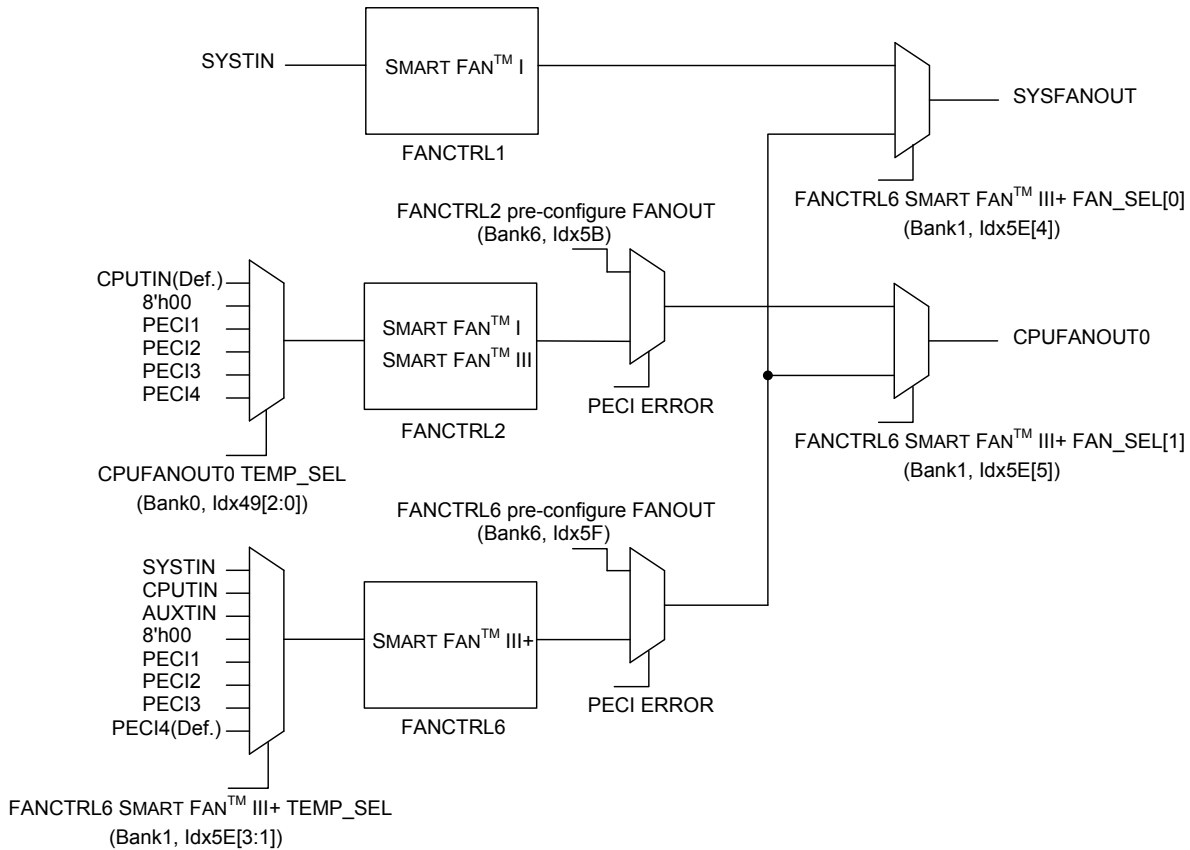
SYSTIN

SMART FAN$^{TM}$ I

FANCTRL1

SYSFANOUT

FANCTRL6 SMART FAN$^{TM}$ III+ FAN_SEL[0]
(Bank1, Idx5E[4])

FANCTRL2 pre-configure FANOUT
(Bank6, Idx5B)

CPUTIN(Def.)
8'h00
PECI1
PECI2
PECI3
PECI4

SMART FAN$^{TM}$ I
SMART FAN$^{TM}$ III

FANCTRL2

PECI ERROR

CPUFANOUT0

FANCTRL6 SMART FAN$^{TM}$ III+ FAN_SEL[1]
(Bank1, Idx5E[5])

CPUFANOUT0 TEMP_SEL
(Bank0, Idx49[2:0])

FANCTRL6 pre-configure FANOUT
(Bank6, Idx5F)

SYSTIN
CPUTIN
AUXTIN
8'h00
PECI1
PECI2
PECI3
PECI4(Def.)

SMART FAN$^{TM}$ III+

FANCTRL6

PECI ERROR

FANCTRL6 SMART FAN$^{TM}$ III+ TEMP_SEL
(Bank1, Idx5E[3:1])